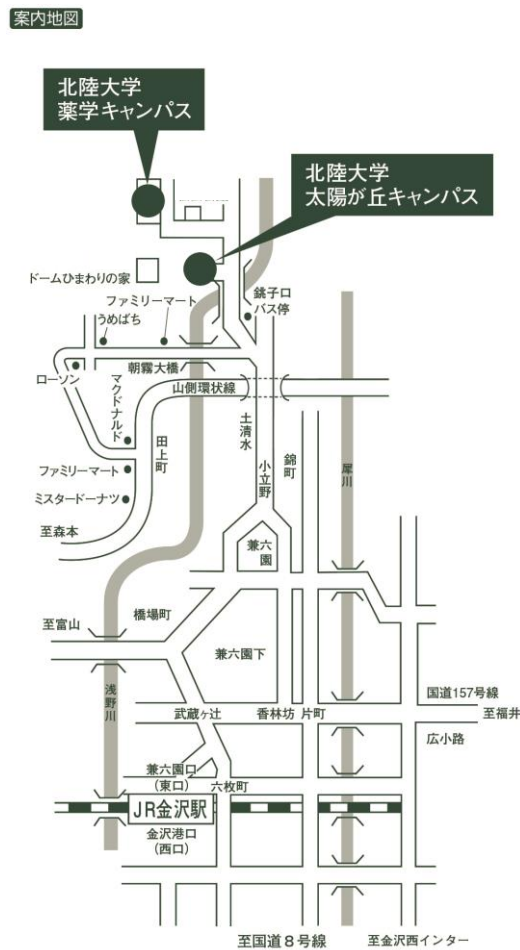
案内地図

北陸大学
薬学キャンパス

北陸大学
太陽が丘キャンパス

ドームひまわりの家

銚子口
バス停

ファミリーマート

うめばち

朝霧大橋

ローソン

山側環状線

マクドナルド

土清水

田上町

錦町

小立野

犀川

ファミリーマート

ミスタードーナツ

至森本

兼六園

至富山

橋場町

兼六園下

浅野川

国道157号線

至福井

武蔵ヶ辻

香林坊

片町

広小路

兼六園口
（東口）

六枚町

JR金沢駅

金沢港口
（西口）

至国道８号線

至金沢西インター